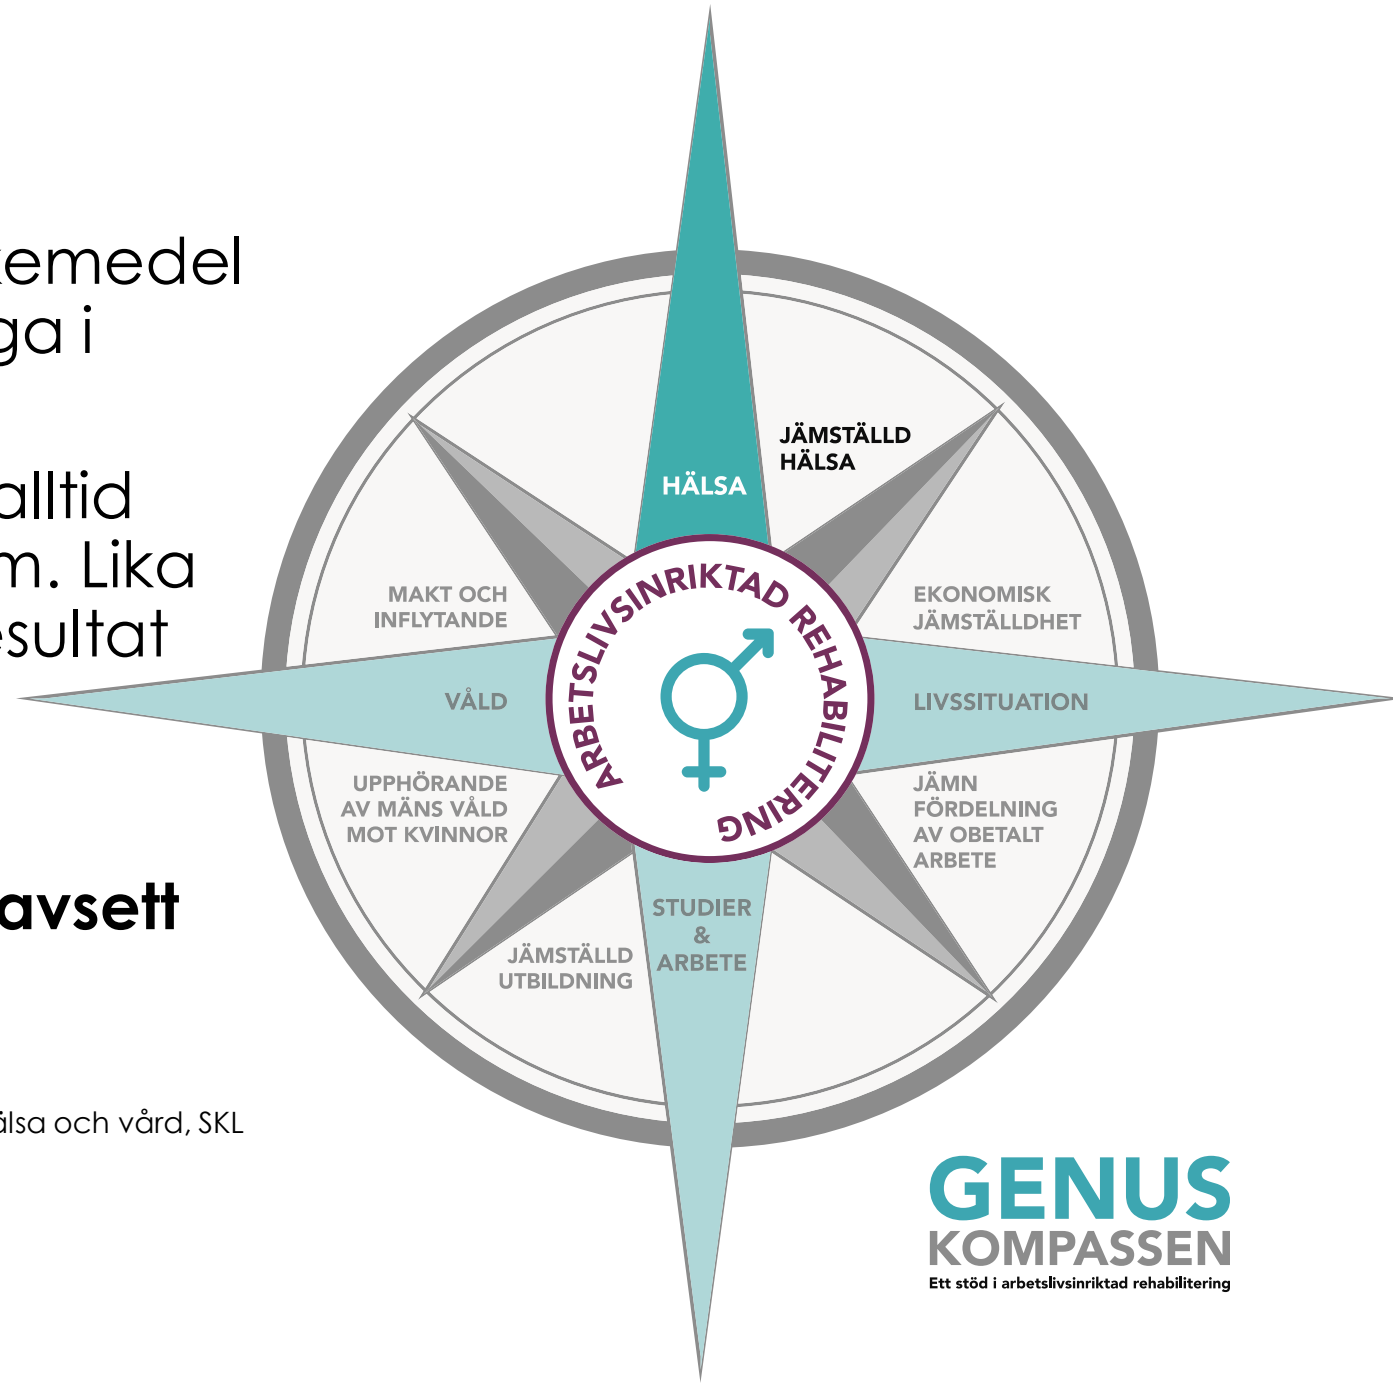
emedel
ga i

alltid
m. Lika
esultat

avsett

älsa och vård, SKL

JÄMSTÄLLD HÄLSA

HÄLSA

MAKT OCH INFLYTANDE

EKONOMISK JÄMSTÄLLDHET

ARBETSLIVSINRIKTAD REHABILITERING

VÅLD

LIVSSITUATION

UPPHÖRANDE AV MÄNS VÅLD MOT KVINNOR

JÄMN FÖRDELNING AV OBETALT ARBETE

STUDIER & ARBETE

JÄMSTÄLLD UTBILDNING

GENUS
KOMPASSEN
Ett stöd i arbetslivsinriktad rehabilitering